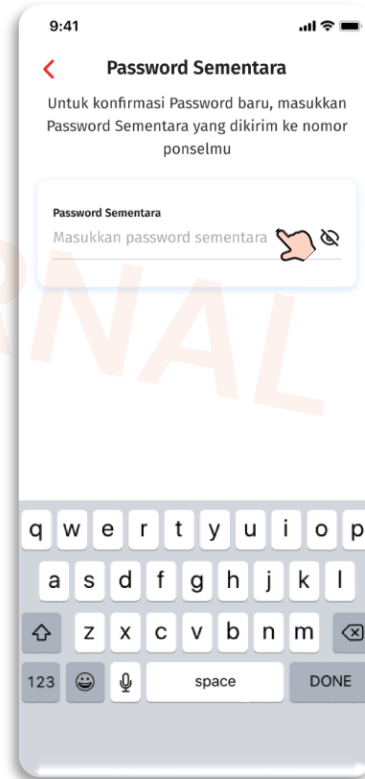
9:41

<

Password Sementara

Untuk konfirmasi Password baru, masukkan Password Sementara yang dikirim ke nomor ponselmu

Password Sementara

Masukkan password sementara

RNAL

q w e r t y u i o p

a s d f g h j k l

z x c v b n m

123

space

DONE